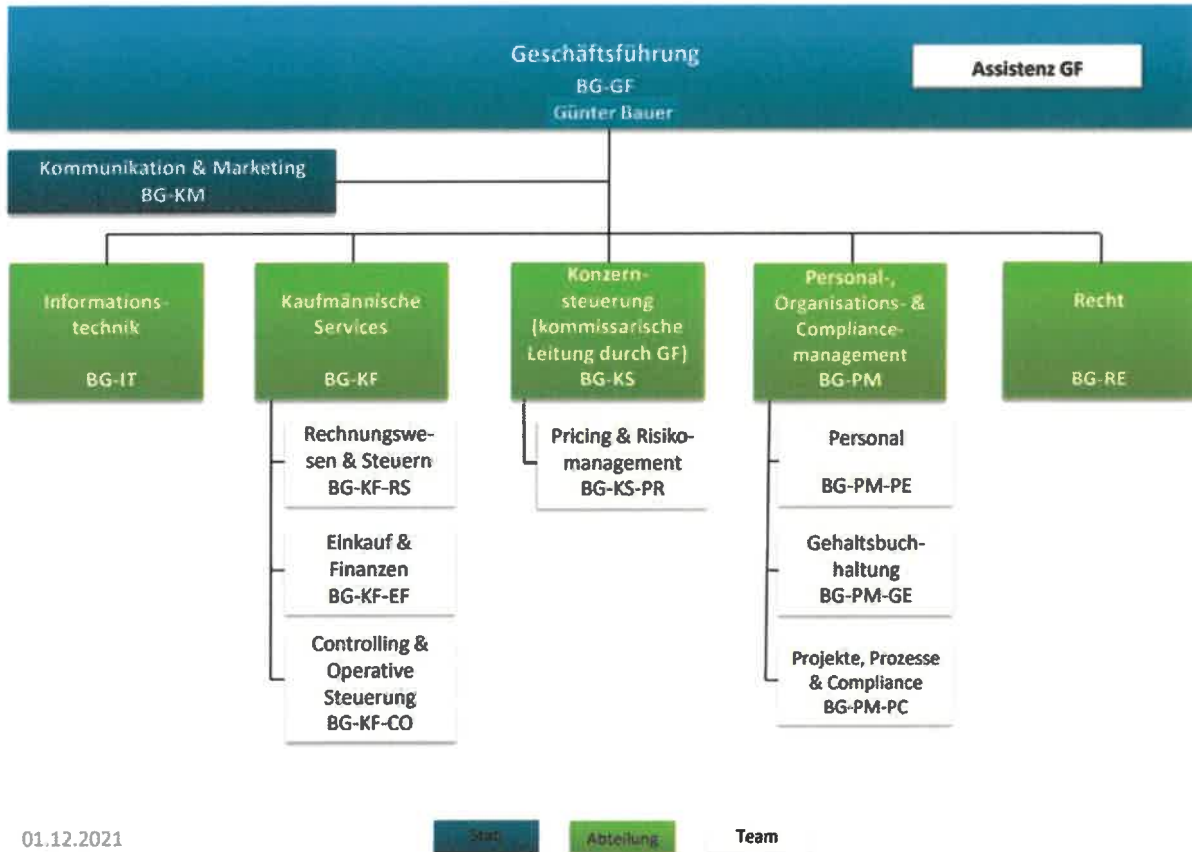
Geschäftsführung
BG-GF
Günter Bauer

Assistenz GF

Kommunikation & Marketing
BG-KM

Informationstechnik
BG-IT

Kaufmännische Services
BG-KF

Rechnungswesen & Steuern
BG-KF-RS

Einkauf & Finanzen
BG-KF-EF

Controlling & Operative Steuerung
BG-KF-CO

Konzernsteuerung (kommissarische Leitung durch GF)
BG-KS

Pricing & Risikomanagement
BG-KS-PR

Personal-, Organisations- & Compliancemanagement
BG-PM

Personal
BG-PM-PE

Gehaltsbuchhaltung
BG-PM-GE

Projekte, Prozesse & Compliance
BG-PM-PC

Recht
BG-RE

01.12.2021

Stab

Abteilung

Team